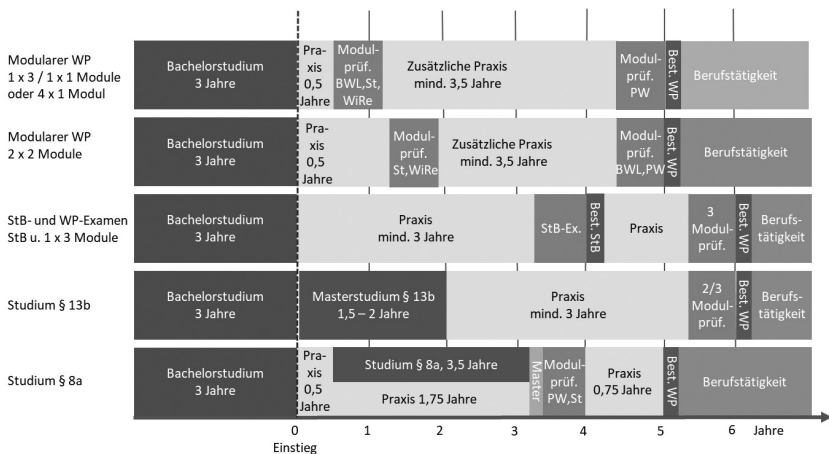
Modularer WP
1 x 3 / 1 x 1 Module
oder 4 x 1 Modul

Bachelorstudium
3 Jahre

Praxis
0,5
Jahre

Modulprüf.
BWL,St,
WiRe

Zusätzliche Praxis
mind. 3,5 Jahre

Modulprüf.
PW

Best. WP

Berufstätigkeit

Modularer WP
2 x 2 Module

Bachelorstudium
3 Jahre

Praxis
0,5
Jahre

Modulprüf.
St,WiRe

Zusätzliche Praxis
mind. 3,5 Jahre

Modulprüf.
BWL,PW

Best. WP

Berufstätigkeit

StB- und WP-Examen
StB u. 1 x 3 Module

Bachelorstudium
3 Jahre

Praxis
mind. 3 Jahre

StB-Ex.

Best. StB

Praxis

3
Modulprüf.

Best. WP

Berufstätigkeit

Studium § 13b

Bachelorstudium
3 Jahre

Masterstudium § 13b
1,5 – 2 Jahre

Praxis
mind. 3 Jahre

2/3
Modulprüf.

Best. WP

Berufstätigkeit

Studium § 8a

Bachelorstudium
3 Jahre

Praxis
0,5
Jahre

Studium § 8a, 3,5 Jahre

Praxis 1,75 Jahre

Master

Modulprüf.
PW,St

Praxis
0,75 Jahre

Best. WP

Berufstätigkeit

0
Einstieg
1
2
3
4
5
6
Jahre